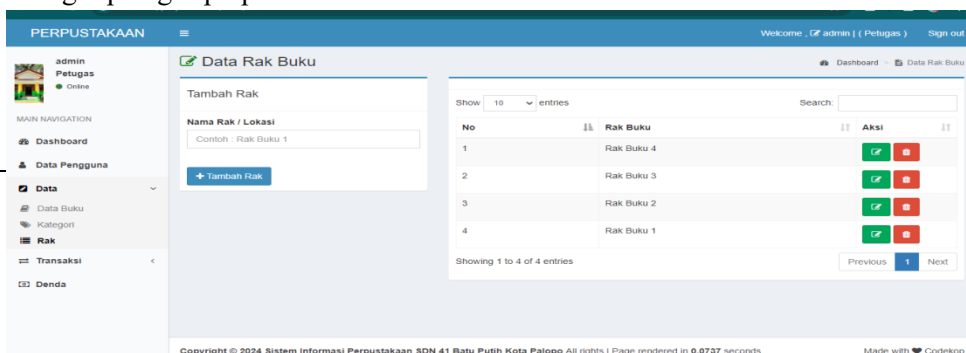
PERPUSTAKAAN ≡ Welcome , admin | ( Petugas ) Sign out

admin
Petugas
Online

MAIN NAVIGATION
Dashboard
Data Pengguna
Data
Data Buku
Kategori
Rak
Transaksi
Denda

Data Rak Buku

Dashboard > Data Rak Buku

Tambah Rak

Nama Rak / Lokasi

Contoh : Rak Buku 1

+ Tambah Rak

Show 10 entries

Search:

| No | Rak Buku | Aksi |
|---|---|---|
| 1 | Rak Buku 4 | |
| 2 | Rak Buku 3 | |
| 3 | Rak Buku 2 | |
| 4 | Rak Buku 1 | |

Showing 1 to 4 of 4 entries

Previous 1 Next

Copyright © 2024 Sistem Informasi Perpustakaan SDN 41 Batu Putih Kota Palopo All rights | Page rendered in 0.0737 seconds.

Made with ♥ Codekop